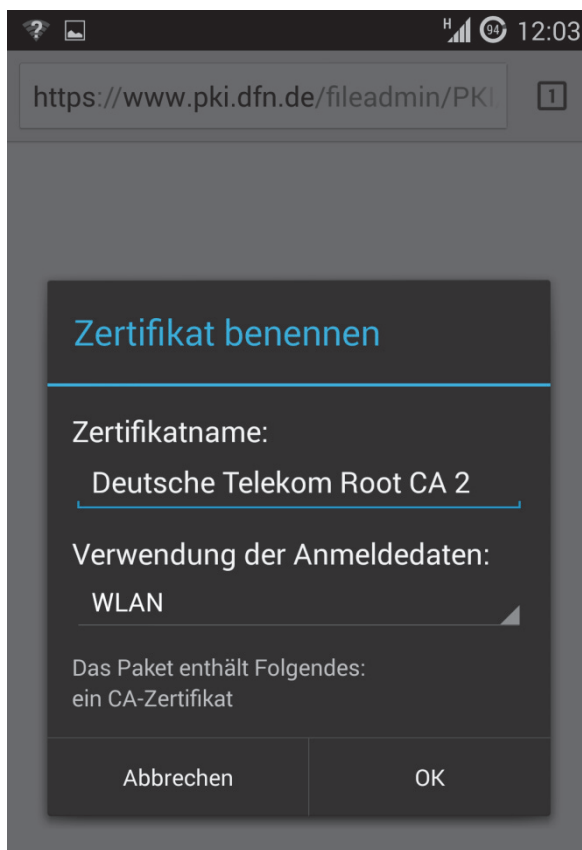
H 94 12:03

https://www.pki.dfn.de/fileadmin/PKI

1

Zertifikat benennen

Zertifikatname:

Deutsche Telekom Root CA 2

Verwendung der Anmeldedaten:

WLAN

Das Paket enthält Folgendes:
ein CA-Zertifikat

Abbrechen

OK